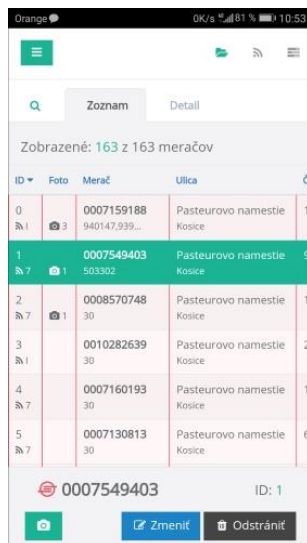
Orange
0K/s 81 % 10:53

Zoznam
Detail

Zobrazené: 163 z 163 meračov

| ID | Foto | Merač | Ulica | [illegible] |
|---|---|---|---|---|
| 0 1 | 3 | 0007159188 940147,939... | Pasteurovo namestie Kosice | 1 |
| 1 7 | 1 | 0007549403 503302 | Pasteurovo namestie Kosice | 9 |
| 2 7 | 1 | 0008570748 30 | Pasteurovo namestie Kosice | 1 |
| 3 1 | | 0010282639 30 | Pasteurovo namestie Kosice | 2 |
| 4 7 | | 0007160193 30 | Pasteurovo namestie Kosice | 1 |
| 5 7 | | 0007130813 30 | Pasteurovo namestie Kosice | 6 |

0007549403
ID: 1

Zmeniť
Odstrániť